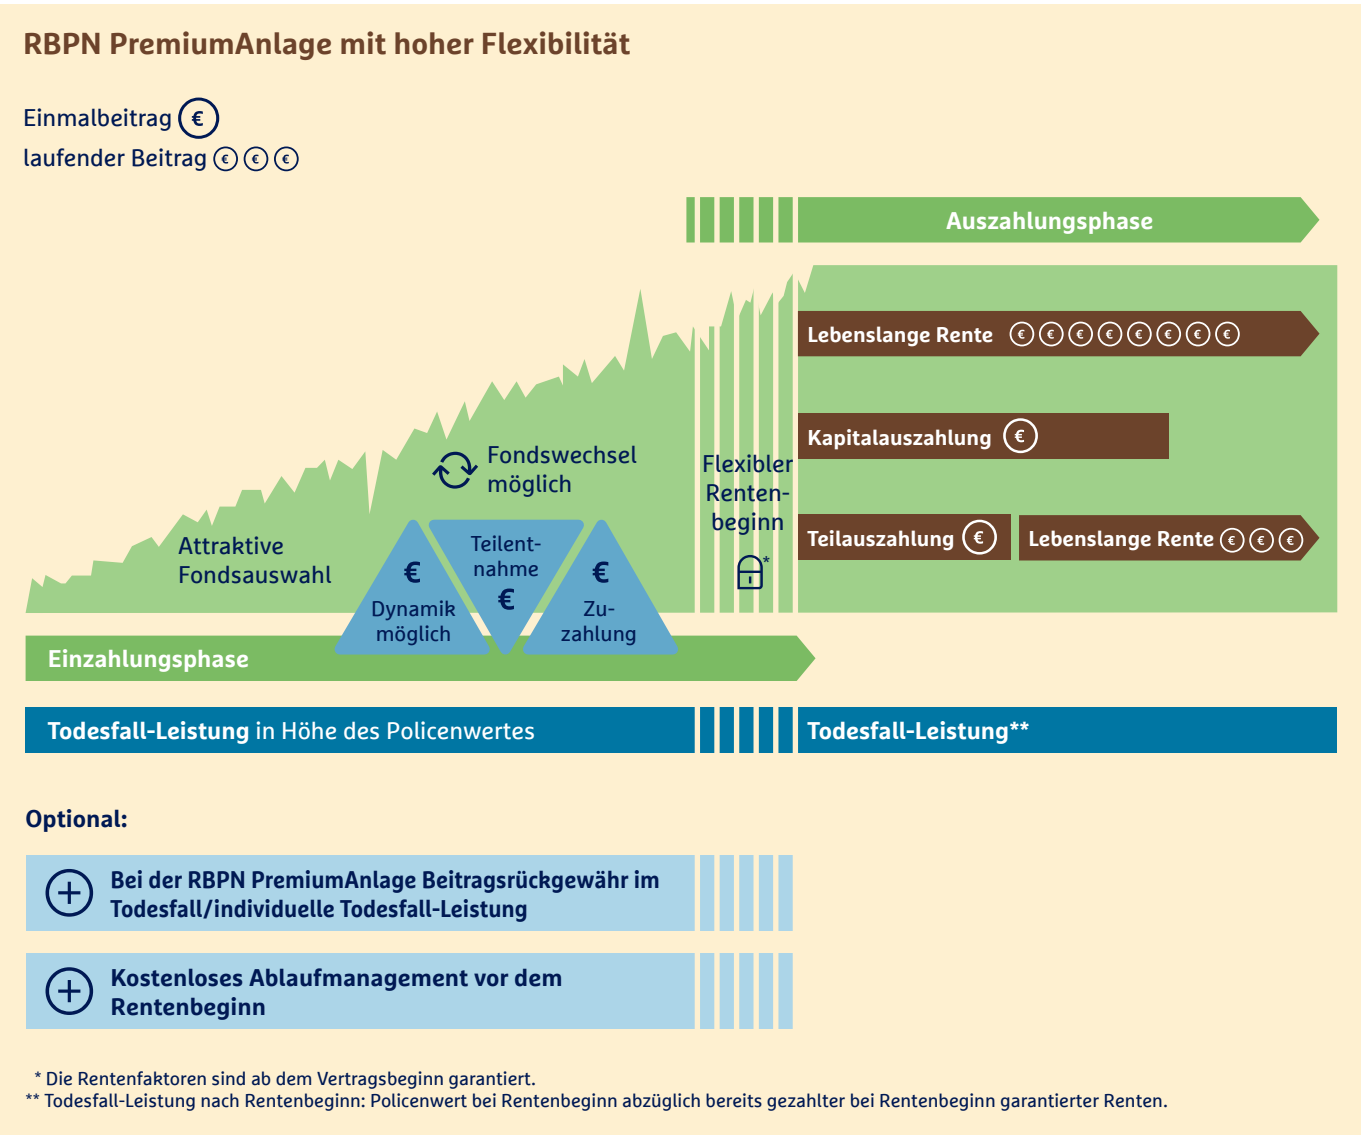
RBPN PremiumAnlage mit hoher Flexibilität

Einmalbeitrag €
laufender Beitrag € € €

Auszahlungsphase

Lebenslange Rente € € € € € € € € €

Kapitalauszahlung €

Teilauszahlung € Lebenslange Rente € € €

Fondswechsel möglich

Flexibler Rentenbeginn *

Attraktive Fondsauswahl

€ Dynamik möglich

Teilentnahme €

€ Zuzahlung

Einzahlungsphase

Todesfall-Leistung in Höhe des Policenwertes

Todesfall-Leistung**

Optional:

Bei der RBPN PremiumAnlage Beitragsrückgewähr im Todesfall/individuelle Todesfall-Leistung

Kostenloses Ablaufmanagement vor dem Rentenbeginn

* Die Rentenfaktoren sind ab dem Vertragsbeginn garantiert.
** Todesfall-Leistung nach Rentenbeginn: Policenwert bei Rentenbeginn abzüglich bereits gezahlter bei Rentenbeginn garantierter Renten.